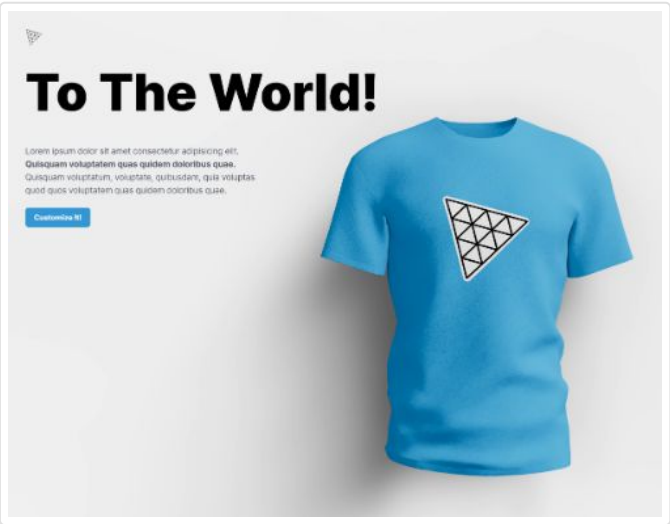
To The World!

Lorem ipsum dolor sit amet consectetur adipisicing elit. **Quisquam voluptatem quas quidem doloribus quae.** Quisquam voluptatum, voluptate, quibusdam, quia voluptas quod quos voluptatem quas quidem doloribus quae.

Customize It!